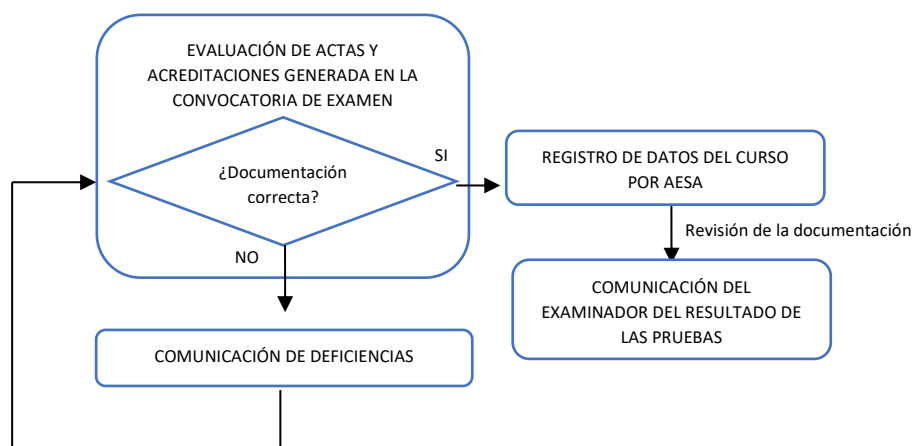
EVALUACIÓN DE ACTAS Y ACREDITACIONES GENERADA EN LA CONVOCATORIA DE EXAMEN

¿Documentación correcta?

SI

NO

REGISTRO DE DATOS DEL CURSO POR AESA

Revisión de la documentación

COMUNICACIÓN DEL EXAMINADOR DEL RESULTADO DE LAS PRUEBAS

COMUNICACIÓN DE DEFICIENCIAS